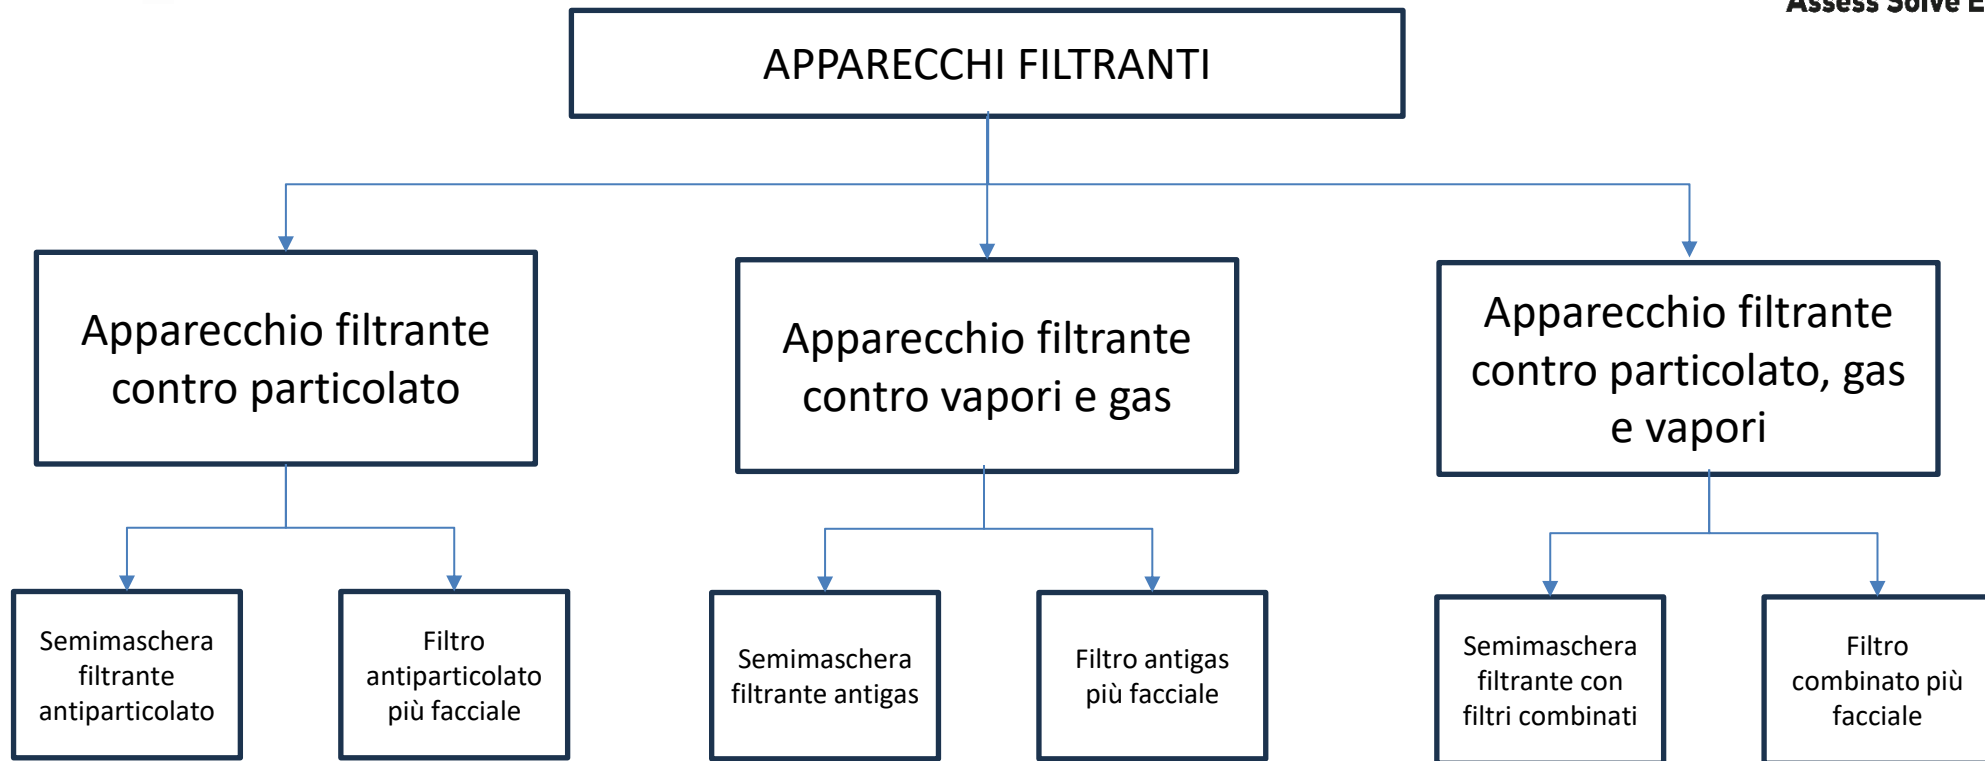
Assess Solve E

APPARECCHI FILTRANTI

Apparecchio filtrante contro particolato

Apparecchio filtrante contro vapori e gas

Apparecchio filtrante contro particolato, gas e vapori

Semimaschera filtrante antiparticolato

Filtro antiparticolato più facciale

Semimaschera filtrante antigas

Filtro antigas più facciale

Semimaschera filtrante con filtri combinati

Filtro combinato più facciale